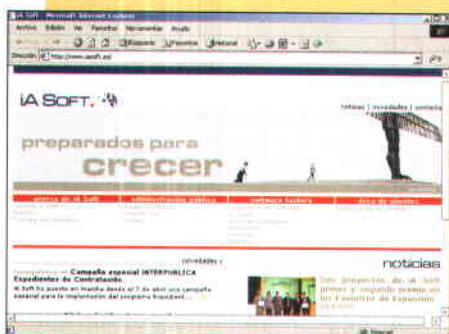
iA Soft - Microsoft Internet Explorer

Archivo Edición Ver Favoritos Herramientas Ayuda

Búsqueda Favoritos Historial

Dirección http://www.iasoft.es/

iA SOFT.

noticias | novedades | contacto

preparados para

crecer

acerca de iA Soft

administración pública

software factory

área de clientes

novedades

Campaña especial INTERPUBLICA Expedientes de Contratación

iA Soft ha puesto en marcha desde el 7 de abril una campaña especial para la implantación del programa Expedient...

noticias

Dos proyectos de iA Soft primer y segundo premio en los Concursos de Expansión

Internet